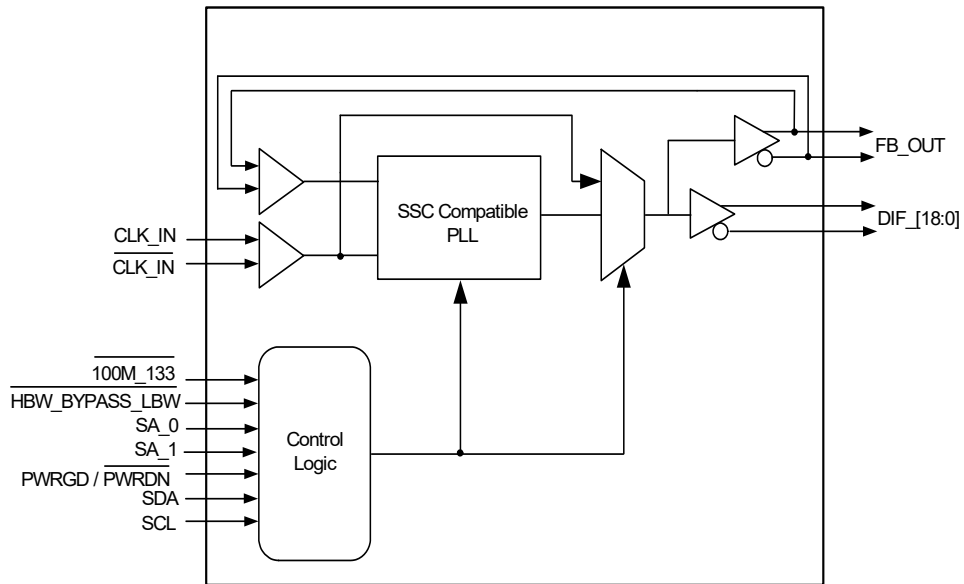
FB_OUT
DIF_[18:0]
SSC Compatible PLL
CLK_IN
$\overline{\text{CLK\_IN}}$
$\overline{\text{100M\_133}}$
$\overline{\text{HBW\_BYPASS\_LBW}}$
SA_0
SA_1
PWRGD / $\overline{\text{PWRDN}}$
SDA
SCL
Control Logic